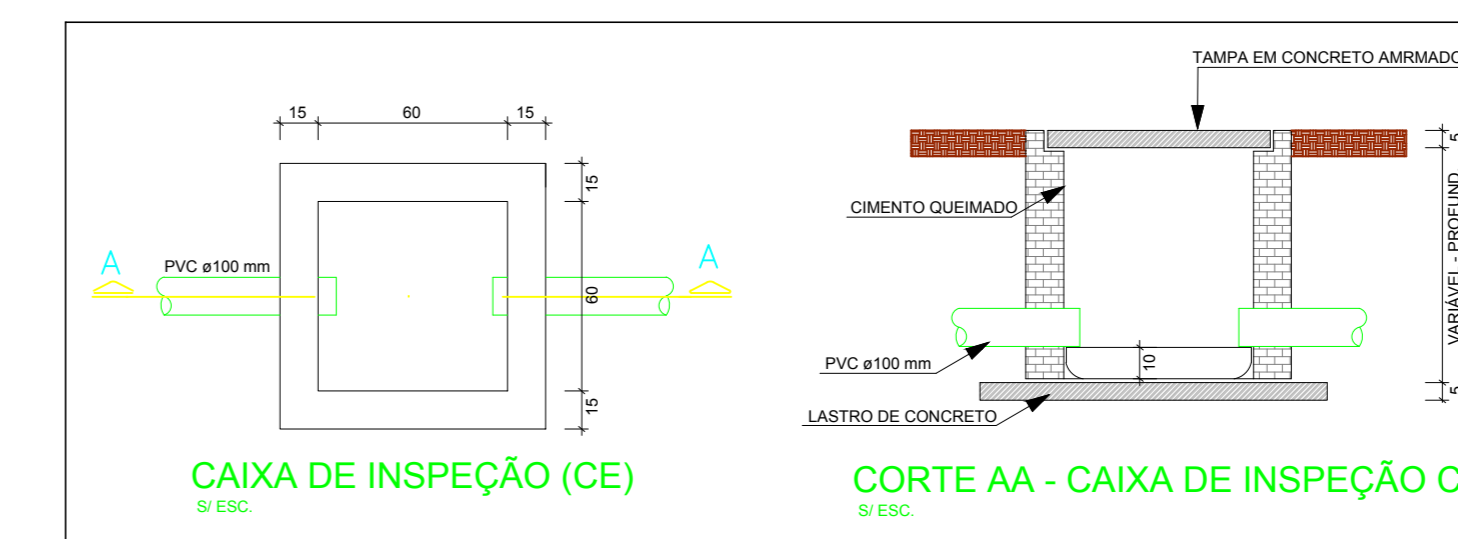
15 60 15

15

A

PVC ø100 mm

A

60

15

CAIXA DE INSPEÇÃO (CE)
S/ ESC.

TAMPA EM CONCRETO AMRMADO

5

CIMENTO QUEIMADO

VARIÁVEL - PROFUND

PVC ø100 mm

10

5

LASTRO DE CONCRETO

CORTE AA - CAIXA DE INSPEÇÃO C
S/ ESC.